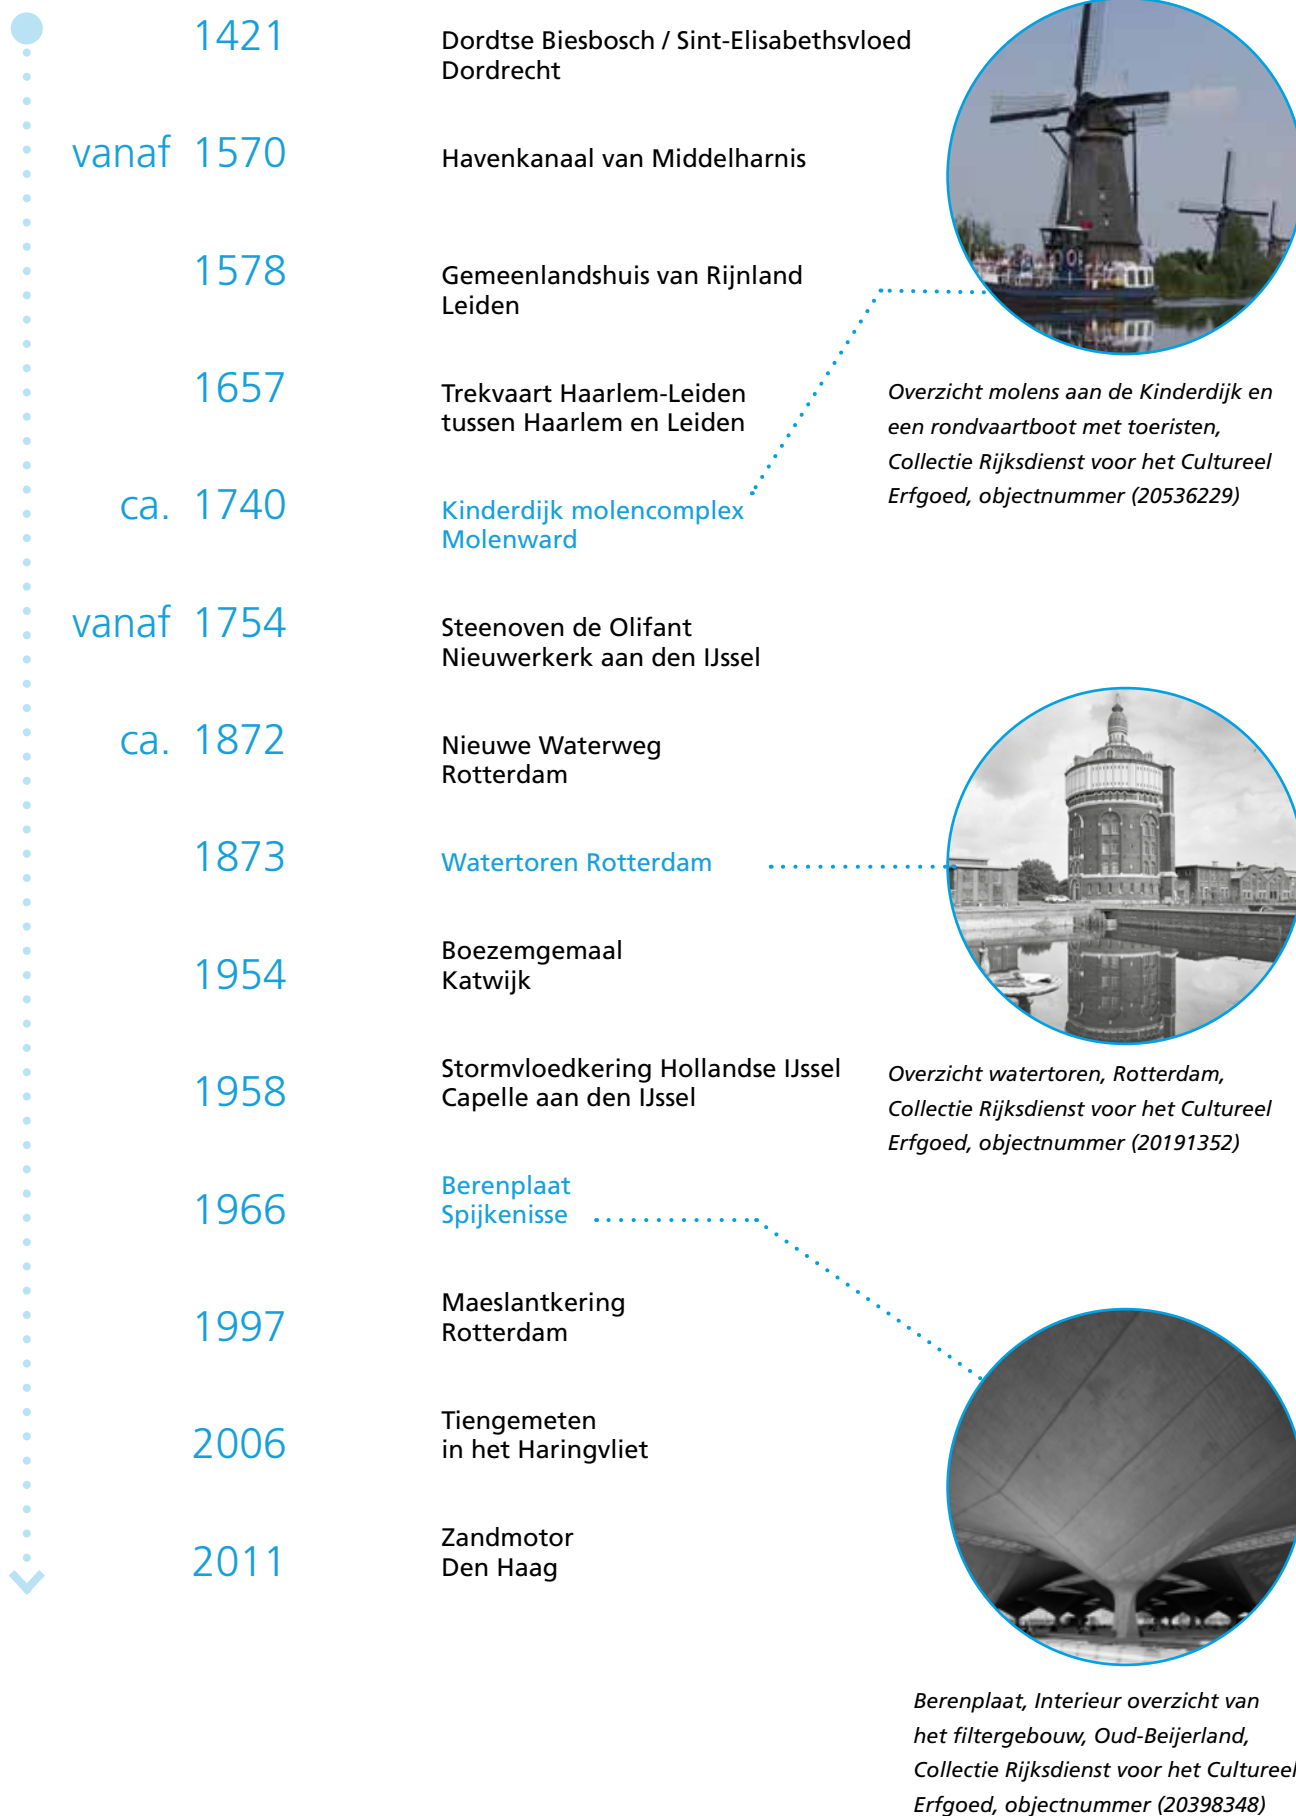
1421 Dordtse Biesbosch / Sint-Elisabethsvloed Dordrecht

vanaf 1570 Havenkanaal van Middelharnis

1578 Gemeenlandshuis van Rijnland Leiden

1657 Trekvaart Haarlem-Leiden tussen Haarlem en Leiden

ca. 1740 Kinderdijk molencomplex Molenward

vanaf 1754 Steenoven de Olifant Nieuwerkerk aan den IJssel

ca. 1872 Nieuwe Waterweg Rotterdam

1873 Watertoren Rotterdam

1954 Boezemgemaal Katwijk

1958 Stormvloedkering Hollandse IJssel Capelle aan den IJssel

1966 Berenplaat Spijkenisse

1997 Maeslantkering Rotterdam

2006 Tiengemeten in het Haringvliet

2011 Zandmotor Den Haag

Overzicht molens aan de Kinderdijk en een rondvaartboot met toeristen, Collectie Rijksdienst voor het Cultureel Erfgoed, objectnummer (20536229)

Overzicht watertoren, Rotterdam, Collectie Rijksdienst voor het Cultureel Erfgoed, objectnummer (20191352)

Berenplaat, Interieur overzicht van het filtergebouw, Oud-Beijerland, Collectie Rijksdienst voor het Cultureel Erfgoed, objectnummer (20398348)